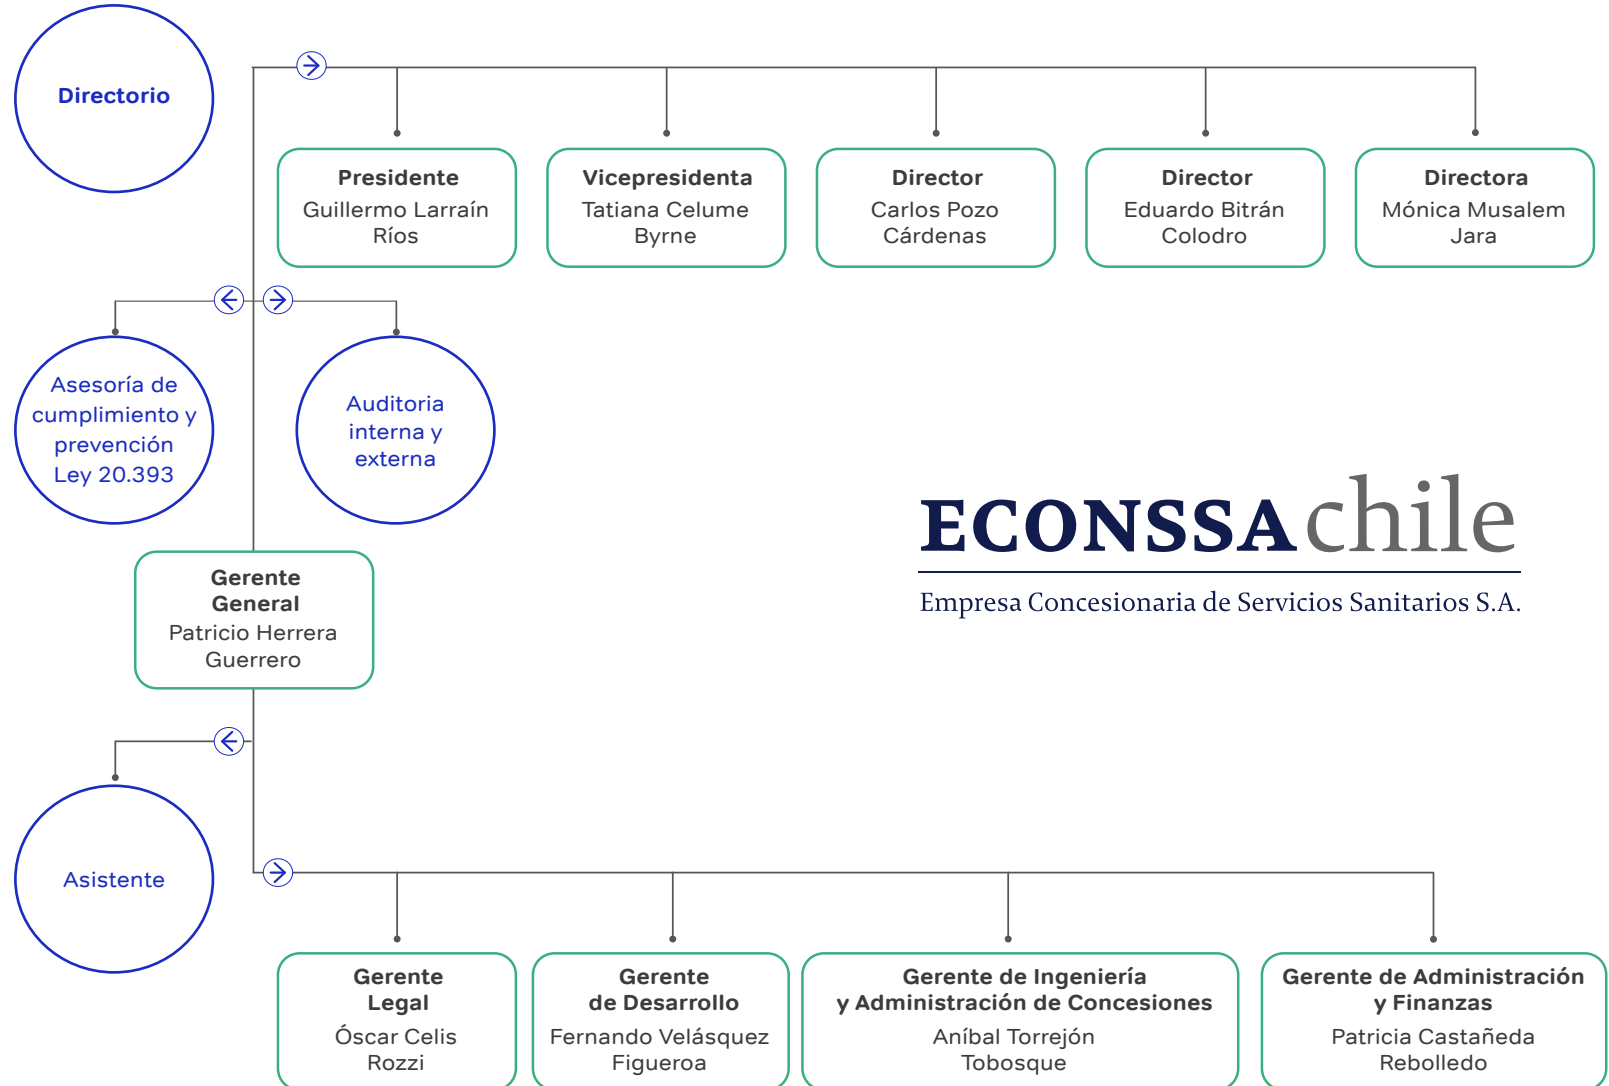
Directorio

Presidente
Guillermo Larraín Ríos

Vicepresidenta
Tatiana Celume Byrne

Director
Carlos Pozo Cárdenas

Director
Eduardo Bitrán Colodro

Directora
Mónica Musalem Jara

Asesoría de cumplimiento y prevención Ley 20.393

Auditoria interna y externa

ECONSSA chile
Empresa Concesionaria de Servicios Sanitarios S.A.

Gerente General
Patricio Herrera Guerrero

Asistente

Gerente Legal
Óscar Celis Rozzi

Gerente de Desarrollo
Fernando Velásquez Figueroa

Gerente de Ingeniería y Administración de Concesiones
Aníbal Torrejón Tobosque

Gerente de Administración y Finanzas
Patricia Castañeda Rebolledo